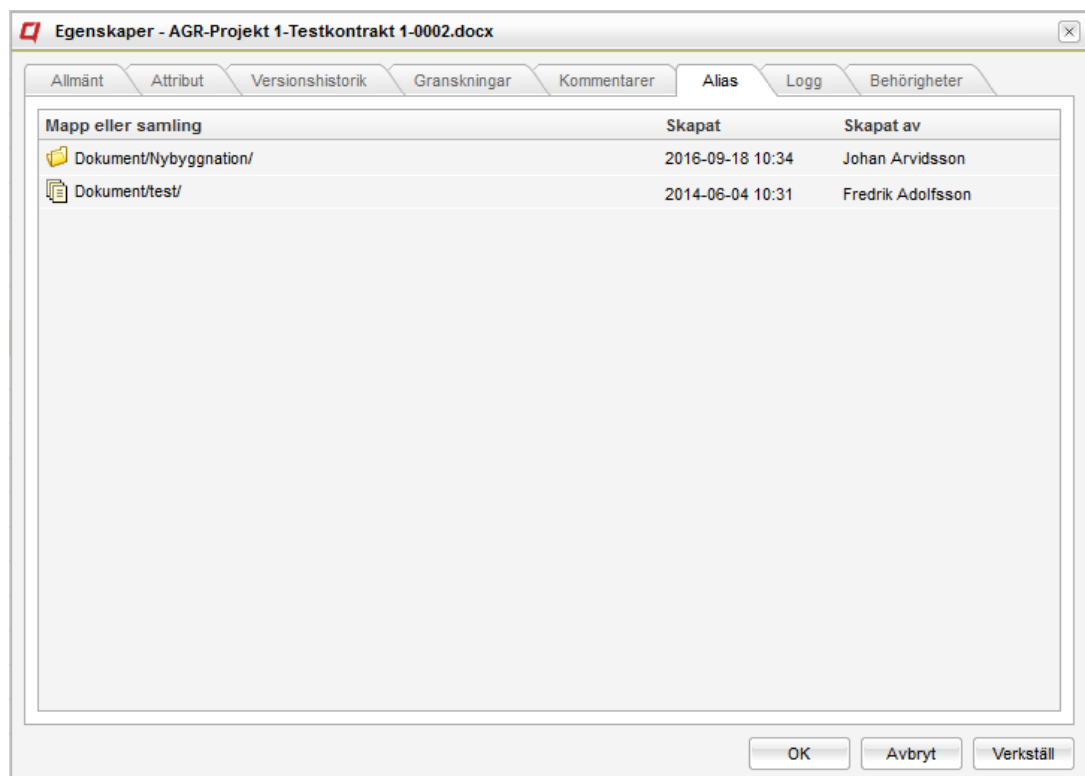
Egenskaper - AGR-Projekt 1-Testkontrakt 1-0002.docx

Allmänt | Attribut | Versionshistorik | Granskningar | Kommentarer | Alias | Logg | Behörigheter

| Mapp eller samling | Skapat | Skapat av |
|---|---|---|
| Dokument/Nybyggnation/ | 2016-09-18 10:34 | Johan Arvidsson |
| Dokument/test/ | 2014-06-04 10:31 | Fredrik Adolfsson |

OK | Avbryt | Verkställ